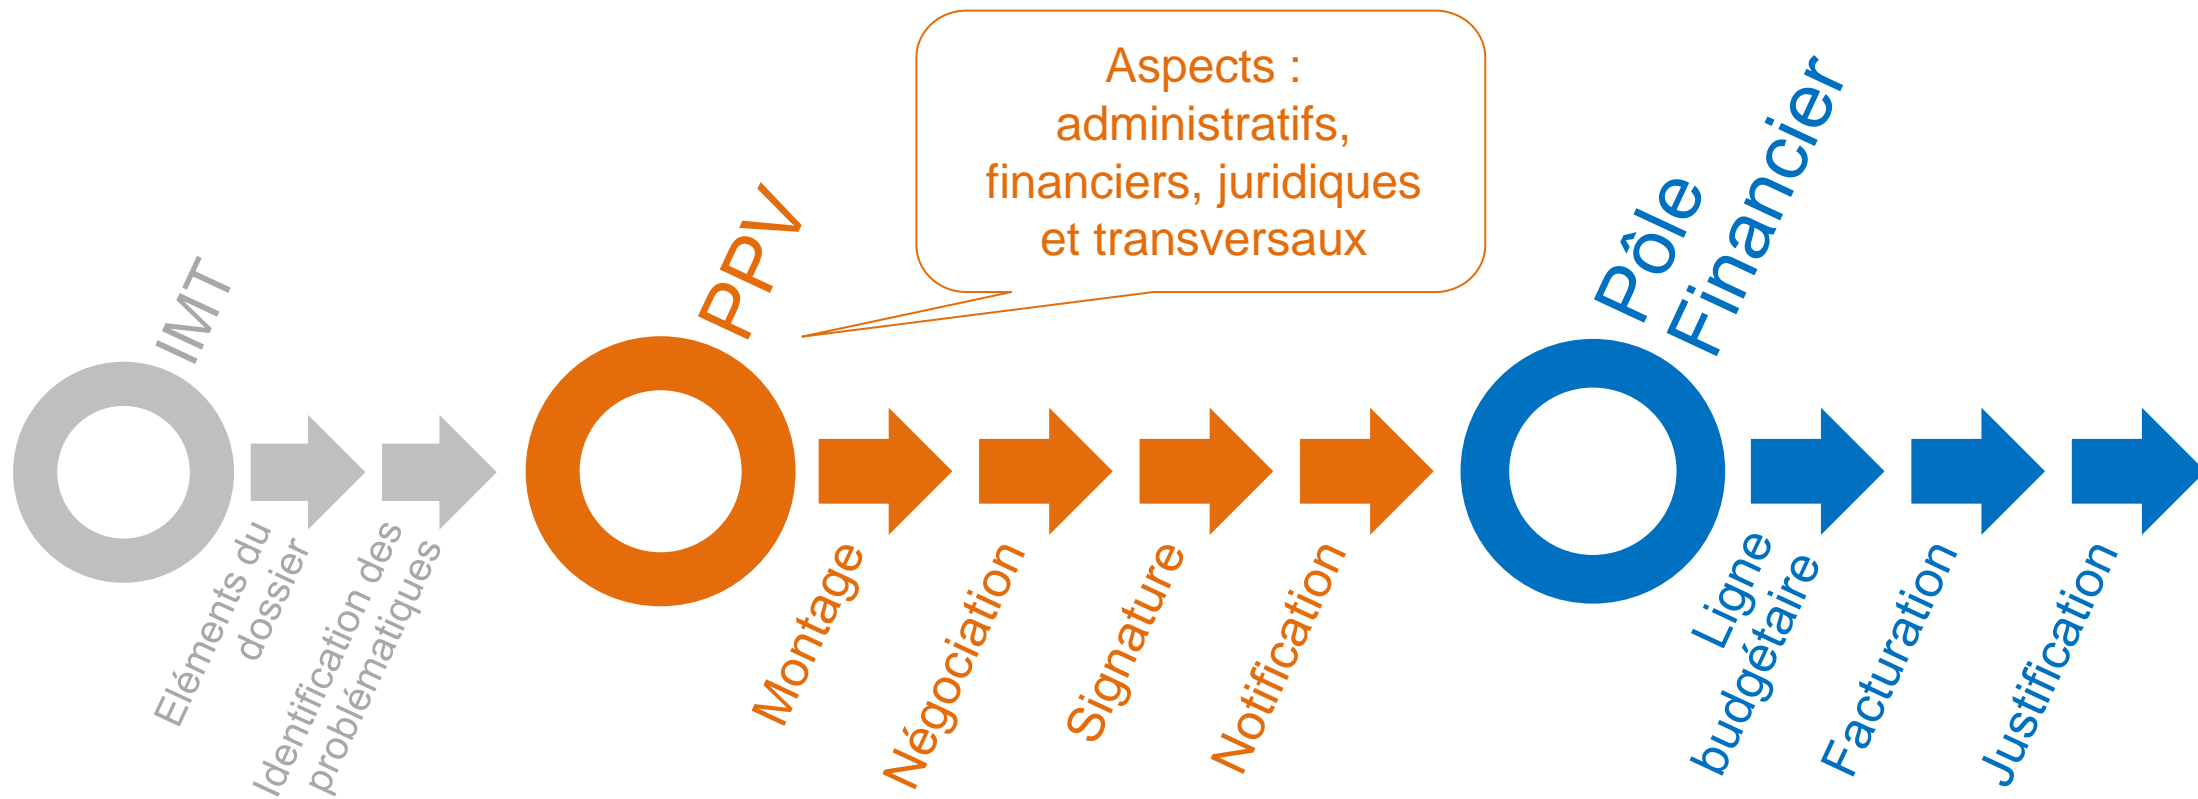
Aspects : administratifs, financiers, juridiques et transversaux

IMT

Eléments du dossier

Identification des problématiques

PPV

Montage

Négociation

Signature

Notification

Pôle Financier

Ligne budgétaire

Facturation

Justification